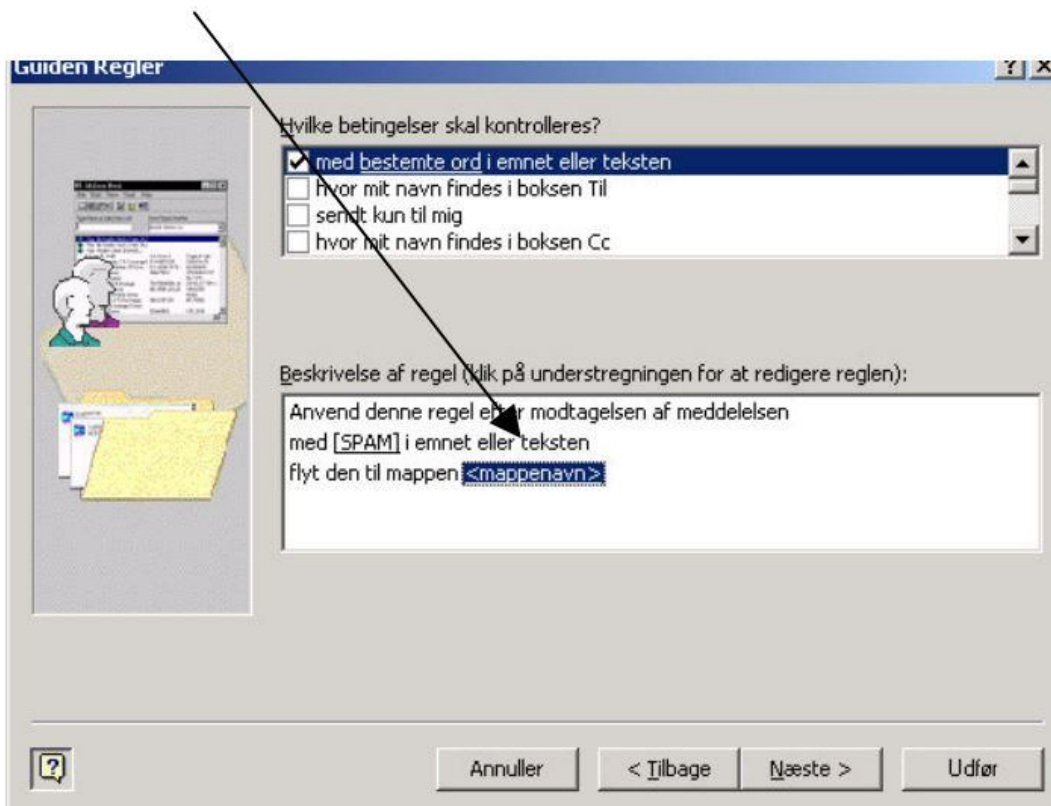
Guiden Regler

?| X

Hvilke betingelser skal kontrolleres?

med bestemte ord i emnet eller teksten
hvor mit navn findes i boksen Til
sendt kun til mig
hvor mit navn findes i boksen Cc

Beskrivelse af regel (klik på understregningen for at redigere reglen):

Anvend denne regel efter modtagelsen af meddelelsen
med [SPAM] i emnet eller teksten
flyt den til mappen <mappenavn>

Annuller
< Tilbage
Næste >
Udfør